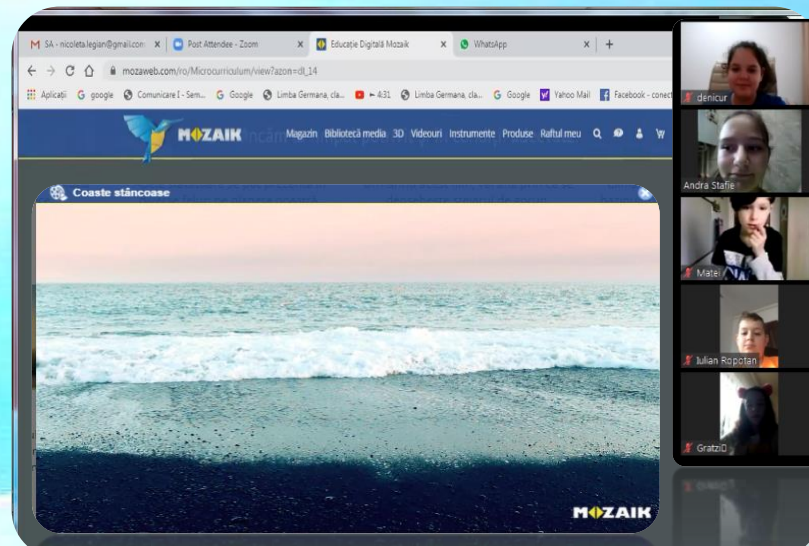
M SA - nicoleta.legian@gmail.com × | Post Attendee - Zoom × | Educație Digitală Mozaik × | WhatsApp × | +

mozaweb.com/ro/Microcurriculum/view?azon=dt_14

Aplicații G google Comunicare I - Sem... G Google Limba Germana, cla... ► 4:31 Limba Germana, cla... G Google Yahoo Mail Facebook - conect

MOZAIK Magazin Biblioteca media 3D Videouri Instrumente Produse Raftul meu

Coaste stâncoase

MOZAIK

denicur

Andra Stafie

Matei

Iulian Ropotan

GratziD